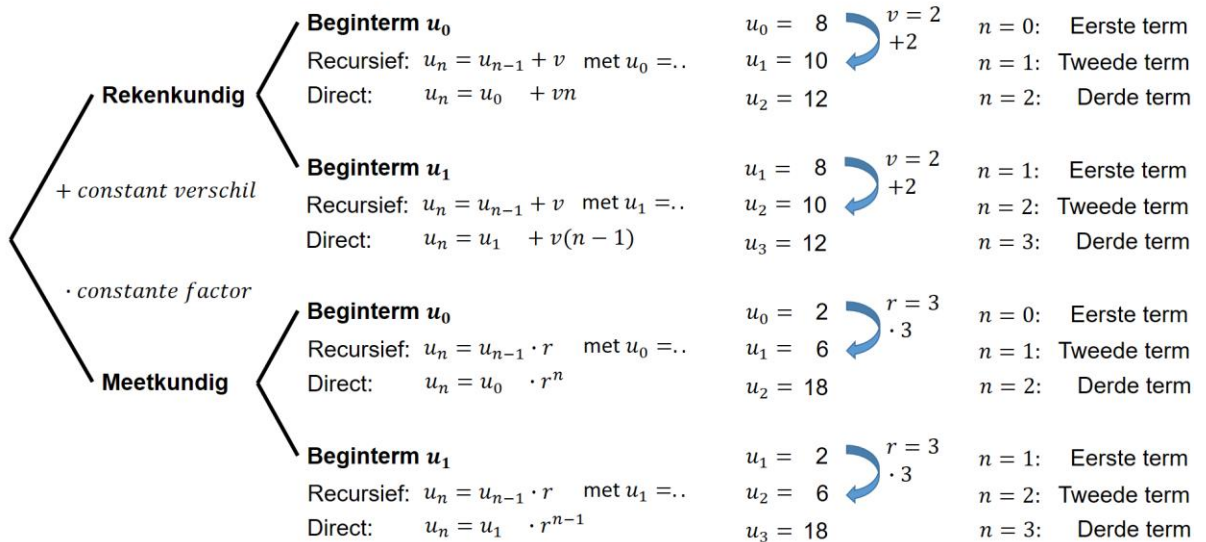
Rekenkundig

$+ \ constant \ verschil$

$\cdot \ constante \ factor$

Meetkundig

**Beginterm $u_0$**
Recursief: $u_n = u_{n-1} + v$ met $u_0 = ..$
Direct: $u_n = u_0 + vn$

$u_0 = 8$
$u_1 = 10$
$u_2 = 12$
$v = 2$
$+2$

$n = 0$: Eerste term
$n = 1$: Tweede term
$n = 2$: Derde term

**Beginterm $u_1$**
Recursief: $u_n = u_{n-1} + v$ met $u_1 = ..$
Direct: $u_n = u_1 + v(n-1)$

$u_1 = 8$
$u_2 = 10$
$u_3 = 12$
$v = 2$
$+2$

$n = 1$: Eerste term
$n = 2$: Tweede term
$n = 3$: Derde term

**Beginterm $u_0$**
Recursief: $u_n = u_{n-1} \cdot r$ met $u_0 = ..$
Direct: $u_n = u_0 \cdot r^n$

$u_0 = 2$
$u_1 = 6$
$u_2 = 18$
$r = 3$
$\cdot 3$

$n = 0$: Eerste term
$n = 1$: Tweede term
$n = 2$: Derde term

**Beginterm $u_1$**
Recursief: $u_n = u_{n-1} \cdot r$ met $u_1 = ..$
Direct: $u_n = u_1 \cdot r^{n-1}$

$u_1 = 2$
$u_2 = 6$
$u_3 = 18$
$r = 3$
$\cdot 3$

$n = 1$: Eerste term
$n = 2$: Tweede term
$n = 3$: Derde term